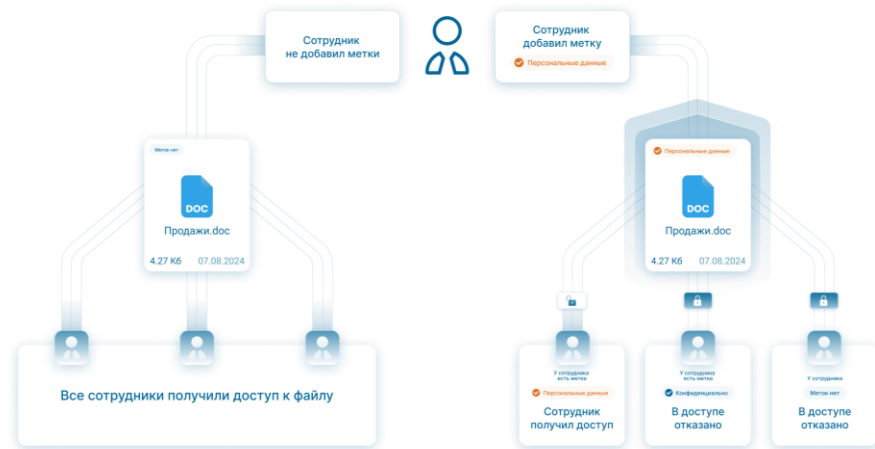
Сотрудник не добавил метки

Сотрудник добавил метку

Персональные данные

Меток нет

DOC

Продажи.doc

4.27 Кб 07.08.2024

Персональные данные

DOC

Продажи.doc

4.27 Кб 07.08.2024

Все сотрудники получили доступ к файлу

У сотрудника есть метка

Персональные данные

Сотрудник получил доступ

У сотрудника есть метка

Конфиденциально

В доступе отказано

У сотрудника

Меток нет

В доступе отказано